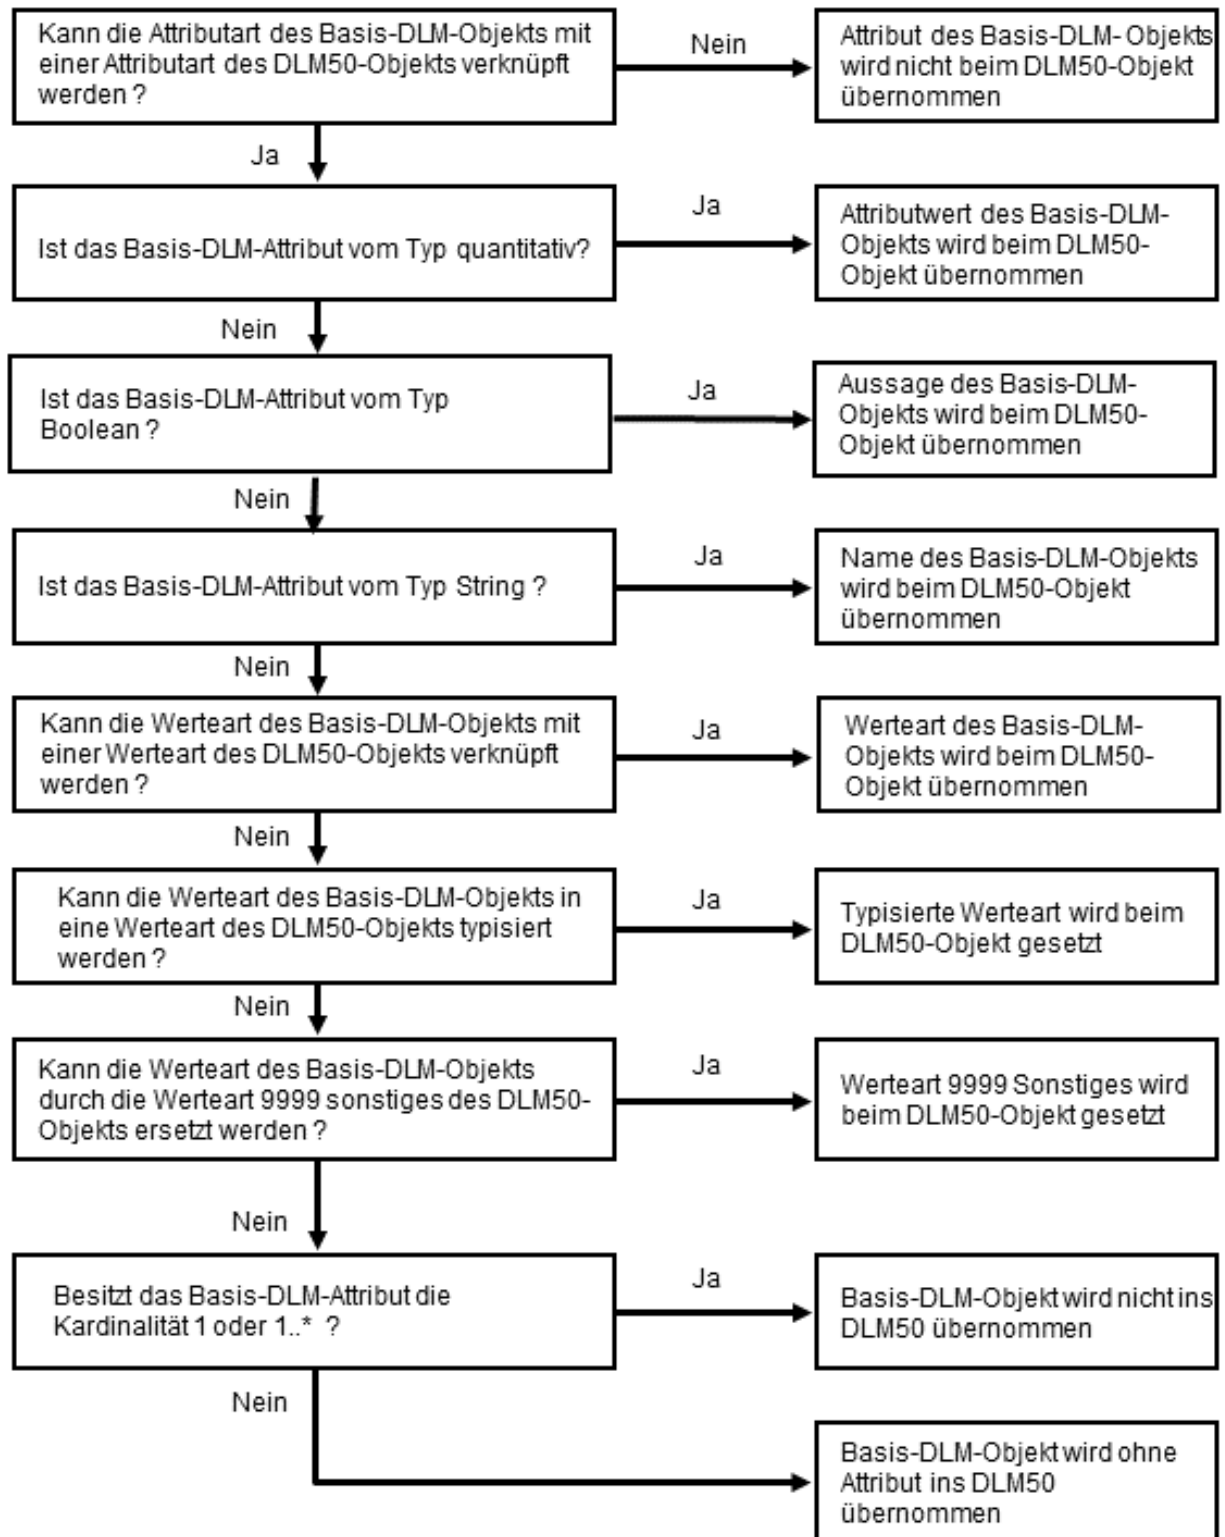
Kann die Attributart des Basis-DLM-Objekts mit einer Attributart des DLM50-Objekts verknüpft werden ?

Nein

Attribut des Basis-DLM- Objekts wird nicht beim DLM50-Objekt übernommen

Ja

Ist das Basis-DLM-Attribut vom Typ quantitativ?

Ja

Attributwert des Basis-DLM-Objekts wird beim DLM50-Objekt übernommen

Nein

Ist das Basis-DLM-Attribut vom Typ Boolean ?

Ja

Aussage des Basis-DLM-Objekts wird beim DLM50-Objekt übernommen

Nein

Ist das Basis-DLM-Attribut vom Typ String ?

Ja

Name des Basis-DLM-Objekts wird beim DLM50-Objekt übernommen

Nein

Kann die Werteart des Basis-DLM-Objekts mit einer Werteart des DLM50-Objekts verknüpft werden ?

Ja

Werteart des Basis-DLM-Objekts wird beim DLM50-Objekt übernommen

Nein

Kann die Werteart des Basis-DLM-Objekts in eine Werteart des DLM50-Objekts typisiert werden ?

Ja

Typisierte Werteart wird beim DLM50-Objekt gesetzt

Nein

Kann die Werteart des Basis-DLM-Objekts durch die Werteart 9999 sonstiges des DLM50-Objekts ersetzt werden ?

Ja

Werteart 9999 Sonstiges wird beim DLM50-Objekt gesetzt

Nein

Besitzt das Basis-DLM-Attribut die Kardinalität 1 oder 1..* ?

Ja

Basis-DLM-Objekt wird nicht ins DLM50 übernommen

Nein

Basis-DLM-Objekt wird ohne Attribut ins DLM50 übernommen